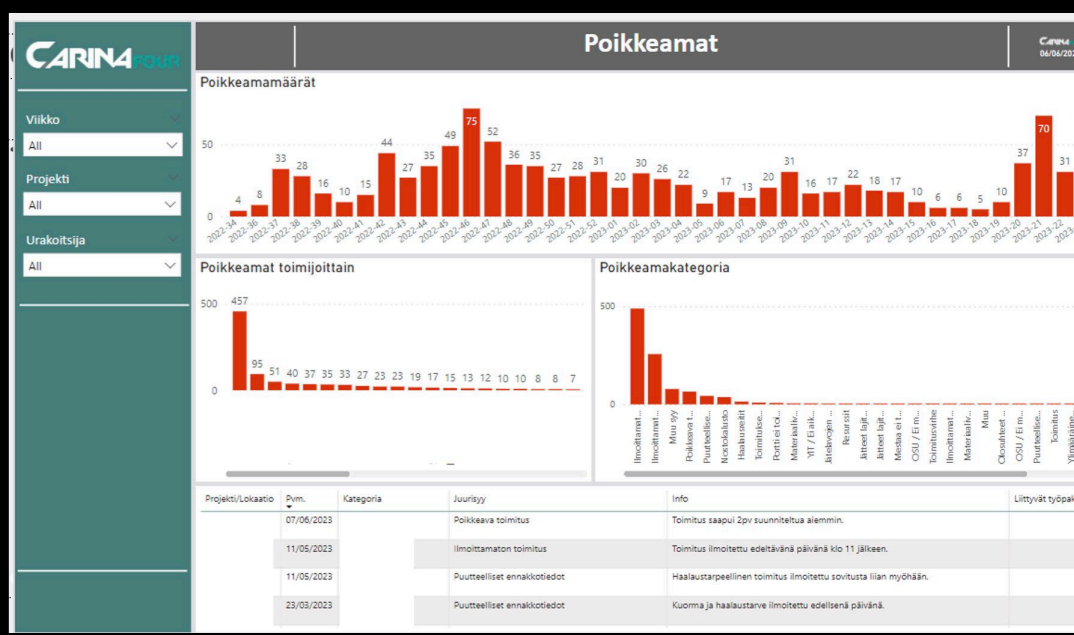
CARINA FOUR

Viikko
All

Projekti
All

Urakoitsija
All

Poikkeamat

Carina
06/06/202

Poikkeamamäärät

50
0

4 8 33 28 16 10 15 44 27 35 49 75 52 36 35 27 28 31 20 30 26 22 9 17 13 20 31 16 17 22 18 17 10 6 6 5 10 37 70 31

2022-34 2022-36 2022-37 2022-38 2022-39 2022-40 2022-41 2022-42 2022-43 2022-44 2022-45 2022-46 2022-47 2022-48 2022-49 2022-50 2022-51 2022-52 2023-01 2023-02 2023-03 2023-04 2023-05 2023-06 2023-07 2023-08 2023-09 2023-10 2023-11 2023-12 2023-13 2023-14 2023-15 2023-16 2023-17 2023-18 2023-19 2023-20 2023-21 2023-22

Poikkeamat toimijoittain

500
0

457 95 51 40 37 35 33 27 23 23 19 17 15 13 12 10 10 8 8 7

Poikkeamakategoria

500
0

Ilmoittamat... Ilmoittamat... Muu syy Poikkeava t... Puutteellise... Noutokuljetus Haalausetit Toimitukse... Portti ei tol... Materiaalv... YIT / Ei aik... Jätelavojen ... Resurssit Jätteet lajit... Jätteet lajit... Mestaa ei t... OSU / Ei m... Toimitusvirhe Ilmoittamat... Materiaalv... Muu Ciloushteet ... OSU / Ei m... Puutteellise... Toimitus Yllimääräine...

| Projekti/Lokaatio | Pvm. | Kategoria | Juurisyy | Info | Liittyvät työpak |
|---|---|---|---|---|---|
| | 07/06/2023 | | Poikkeava toimitus | Toimitus saapui 2pv suunniteltua aiemmin. | |
| | 11/05/2023 | | Ilmoittamaton toimitus | Toimitus ilmoitettu edeltävänä päivänä klo 11 jälkeen. | |
| | 11/05/2023 | | Puutteelliset ennakkotiedot | Haalaustarpeellinen toimitus ilmoitettu sovitusta liian myöhään. | |
| | 23/03/2023 | | Puutteelliset ennakkotiedot | Kuorma ja haalaustarve ilmoitettu edellisenä päivänä. | |